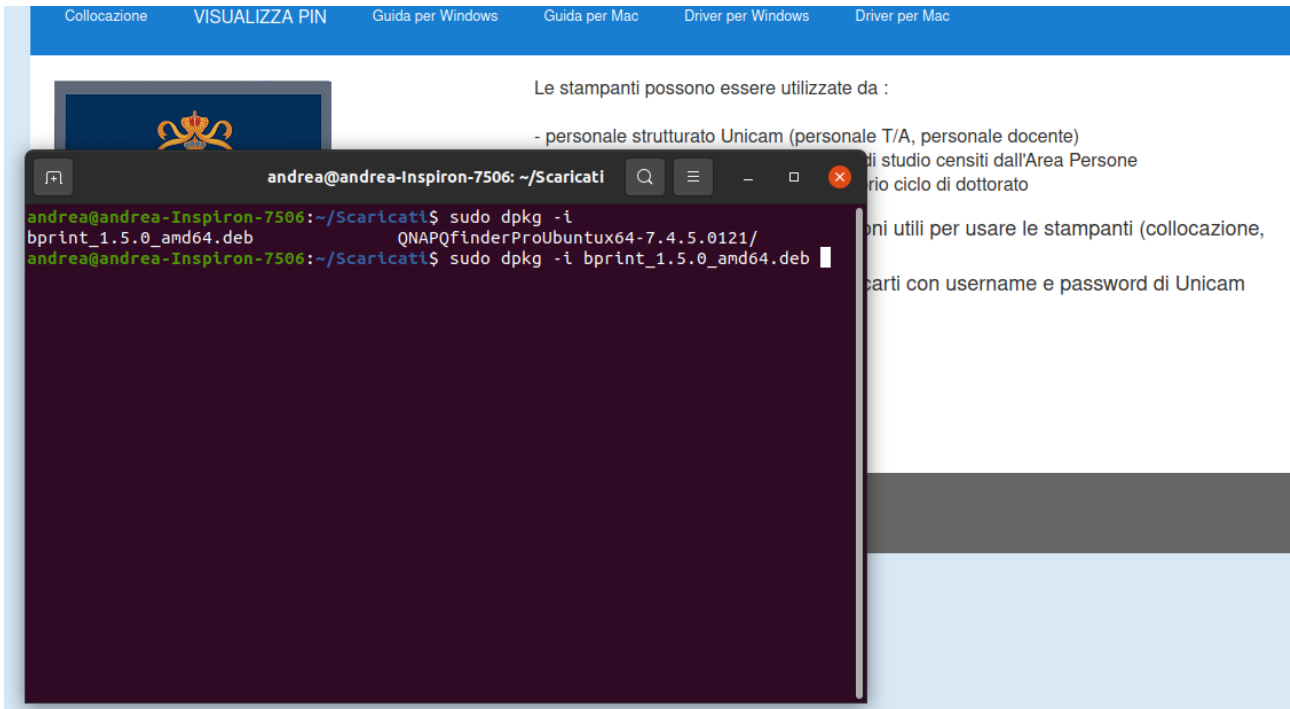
Collocazione VISUALIZZA PIN Guida per Windows Guida per Mac Driver per Windows Driver per Mac

Le stampanti possono essere utilizzate da :

- personale strutturato Unicam (personale T/A, personale docente)
di studio censiti dall'Area Persone
rio ciclo di dottorato

oni utili per usare le stampanti (collocazione,

carti con username e password di Unicam

andrea@andrea-Inspiron-7506: ~/Scaricati

andrea@andrea-Inspiron-7506:~/Scaricati$ sudo dpkg -i
bprint_1.5.0_amd64.deb QNAPQfinderProUbuntux64-7.4.5.0121/
andrea@andrea-Inspiron-7506:~/Scaricati$ sudo dpkg -i bprint_1.5.0_amd64.deb